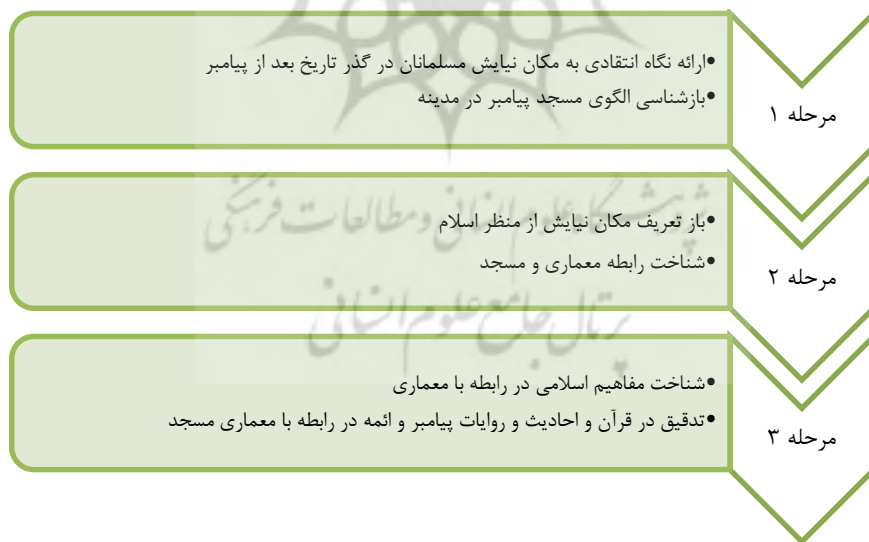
•ارائه نگاه انتقادی به مکان نیایش مسلمانان در گذر تاریخ بعد از پیامبر
•بازشناسی الگوی مسجد پیامبر در مدینه

مرحله ۱

•باز تعریف مکان نیایش از منظر اسلام
•شناخت رابطه معماری و مسجد

مرحله ۲

•شناخت مفاهیم اسلامی در رابطه با معماری
•تدقیق در قرآن و احادیث و روایات پیامبر و ائمه در رابطه با معماری مسجد

مرحله ۳

پژوهشگاه علوم انسانی و مطالعات فرهنگی
پرتال جامع علوم انسانی